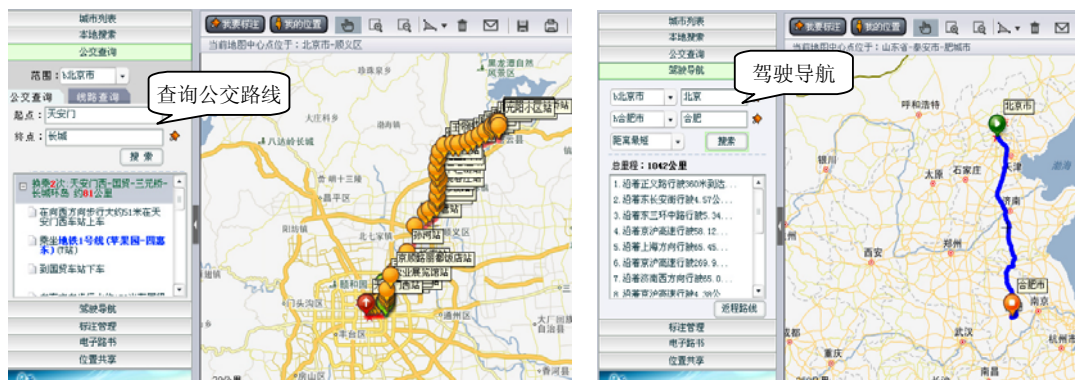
城市列表
本地搜索
公交查询
范围：北京市
公交查询　线路查询
起点：天安门
终点：长城
搜索
换乘2次，天安门西-国贸-三元桥-长城环岛 约81公里
在有西方向步行大约51米在天安门西车站上车
乘坐地铁1号线（苹果园-四惠东）(1站)
到国贸车站下车
驾驶导航
标注管理
电子路书
位置共享

查询公交路线

我要标注　我的位置
当前地图中心点位于：北京市-顺义区

城市列表
本地搜索
公交查询
驾驶导航
北京市　北京
合肥市　合肥
距离最短
搜索
总里程：1042公里
1.沿着正义路行驶360米到达...
2.沿着东长安街行驶4.57公...
3.沿着东三环中路行驶5.34...
4.沿着京沪高速行驶58.12...
5.沿着上海方向行驶65.45...
6.沿着京沪高速行驶269.9...
7.沿着济南西方向行驶65.0...
8.沿着京沪高速行驶4.39公...
返程路线
标注管理
电子路书
位置共享

驾驶导航

我要标注　我的位置
当前地图中心点位于：山东省-泰安市-肥城市
北京市
天津
石家庄
太原
济南
郑州
西安
合肥市
南京
武汉